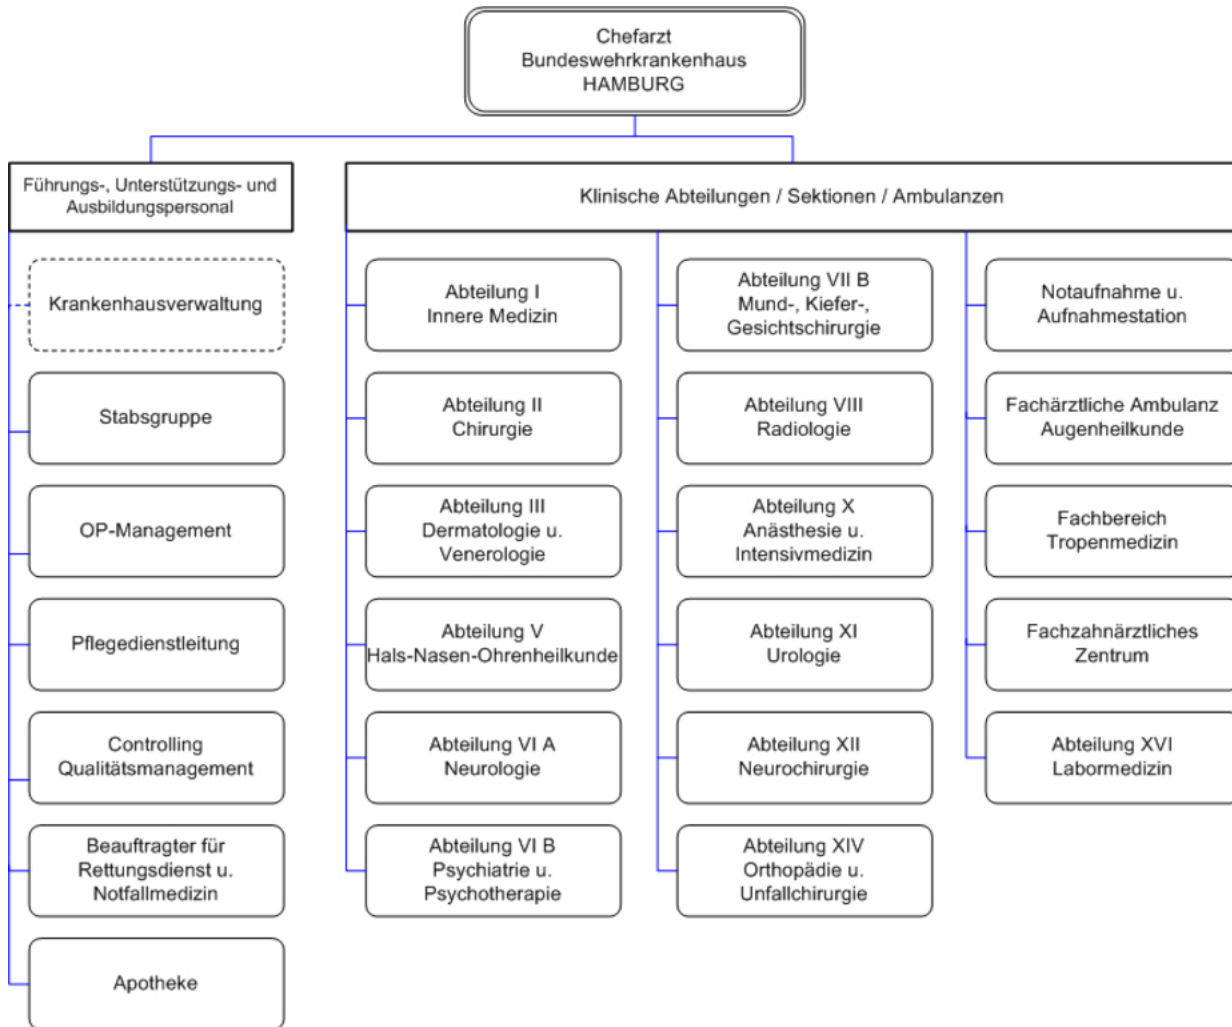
Chefarzt
Bundeswehrkrankenhaus
HAMBURG

Führungs-, Unterstützungs- und Ausbildungspersonal

Krankenhausverwaltung

Stabsgruppe

OP-Management

Pflegedienstleitung

Controlling
Qualitätsmanagement

Beauftragter für Rettungsdienst u. Notfallmedizin

Apotheke

Klinische Abteilungen / Sektionen / Ambulanzen

Abteilung I
Innere Medizin

Abteilung II
Chirurgie

Abteilung III
Dermatologie u. Venerologie

Abteilung V
Hals-Nasen-Ohrenheilkunde

Abteilung VI A
Neurologie

Abteilung VI B
Psychiatrie u. Psychotherapie

Abteilung VII B
Mund-, Kiefer-, Gesichtschirurgie

Abteilung VIII
Radiologie

Abteilung X
Anästhesie u. Intensivmedizin

Abteilung XI
Urologie

Abteilung XII
Neurochirurgie

Abteilung XIV
Orthopädie u. Unfallchirurgie

Notaufnahme u. Aufnahmestation

Fachärztliche Ambulanz Augenheilkunde

Fachbereich
Tropenmedizin

Fachzahnärztliches Zentrum

Abteilung XVI
Labormedizin